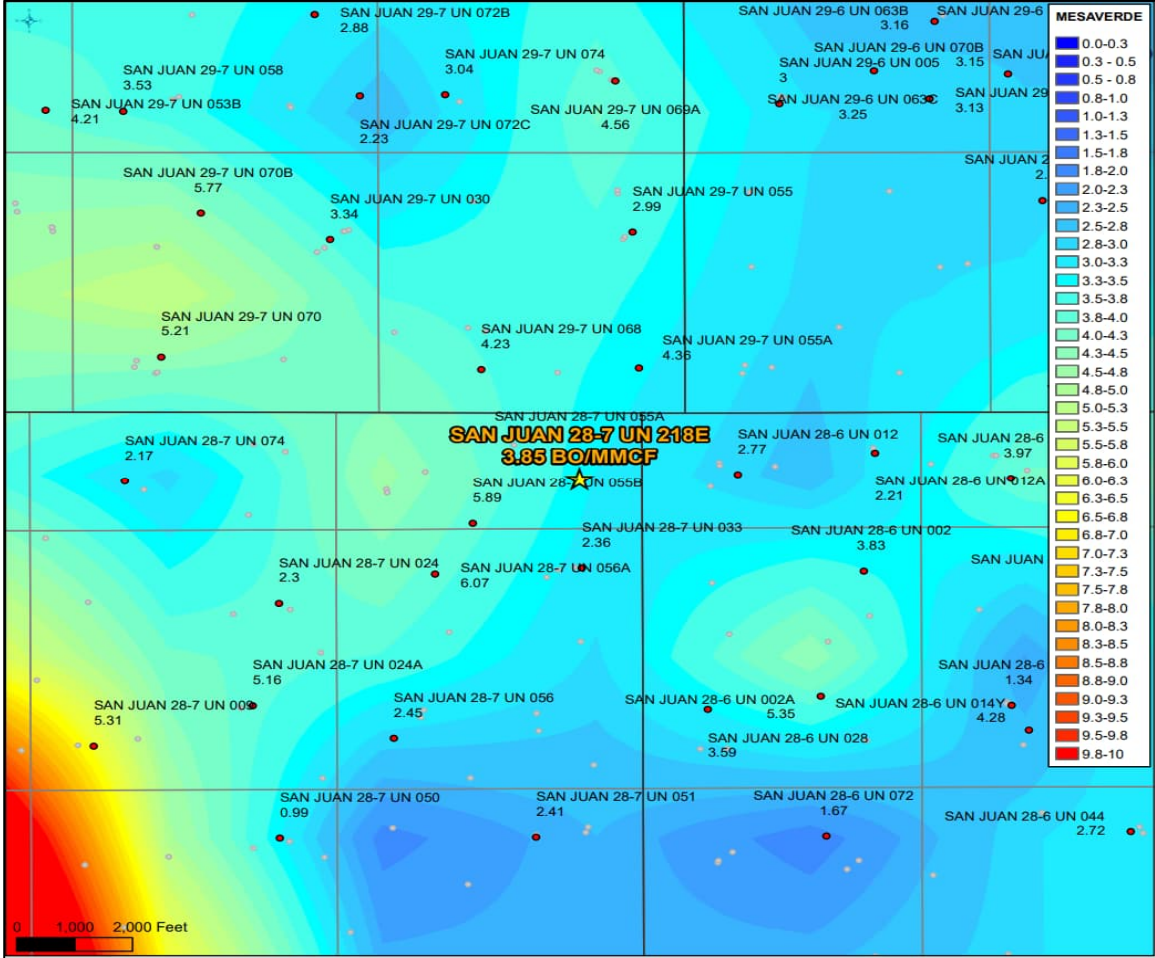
SAN JUAN 29-7 UN 072B
2.88

SAN JUAN 29-6 UN 063B
3.16

SAN JUAN 29-6

SAN JUAN 29-7 UN 074
3.04

SAN JUAN 29-6 UN 070B
3.15

SAN JUAN 29-6 UN 005
3

SAN JUAN 29-7 UN 058
3.53

SAN JUAN 29-7 UN 053B
4.21

SAN JUAN 29-7 UN 072C
2.23

SAN JUAN 29-7 UN 069A
4.56

SAN JUAN 29-6 UN 063C
3.25

SAN JUAN 29
3.13

SAN JUAN 2
2.

SAN JUAN 29-7 UN 070B
5.77

SAN JUAN 29-7 UN 030
3.34

SAN JUAN 29-7 UN 055
2.99

SAN JUAN 29-7 UN 070
5.21

SAN JUAN 29-7 UN 068
4.23

SAN JUAN 29-7 UN 055A
4.36

SAN JUAN 28-7 UN 055A

SAN JUAN 28-7 UN 218E
3.85 BO/MMCF

SAN JUAN 28-7 UN 074
2.17

SAN JUAN 28-6 UN 012
2.77

SAN JUAN 28-6
3.97

SAN JUAN 28-7 UN 055B
5.89

SAN JUAN 28-6 UN 012A
2.21

SAN JUAN 28-7 UN 033
2.36

SAN JUAN 28-6 UN 002
3.83

SAN JUAN

SAN JUAN 28-7 UN 024
2.3

SAN JUAN 28-7 UN 056A
6.07

SAN JUAN 28-7 UN 024A
5.16

SAN JUAN 28-6
1.34

SAN JUAN 28-7 UN 009
5.31

SAN JUAN 28-7 UN 056
2.45

SAN JUAN 28-6 UN 002A
5.35

SAN JUAN 28-6 UN 014Y
4.28

SAN JUAN 28-6 UN 028
3.59

SAN JUAN 28-7 UN 050
0.99

SAN JUAN 28-7 UN 051
2.41

SAN JUAN 28-6 UN 072
1.67

SAN JUAN 28-6 UN 044
2.72

0 1,000 2,000 Feet

MESAVERDE
0.0-0.3
0.3 - 0.5
0.5 - 0.8
0.8-1.0
1.0-1.3
1.3-1.5
1.5-1.8
1.8-2.0
2.0-2.3
2.3-2.5
2.5-2.8
2.8-3.0
3.0-3.3
3.3-3.5
3.5-3.8
3.8-4.0
4.0-4.3
4.3-4.5
4.5-4.8
4.8-5.0
5.0-5.3
5.3-5.5
5.5-5.8
5.8-6.0
6.0-6.3
6.3-6.5
6.5-6.8
6.8-7.0
7.0-7.3
7.3-7.5
7.5-7.8
7.8-8.0
8.0-8.3
8.3-8.5
8.5-8.8
8.8-9.0
9.0-9.3
9.3-9.5
9.5-9.8
9.8-10